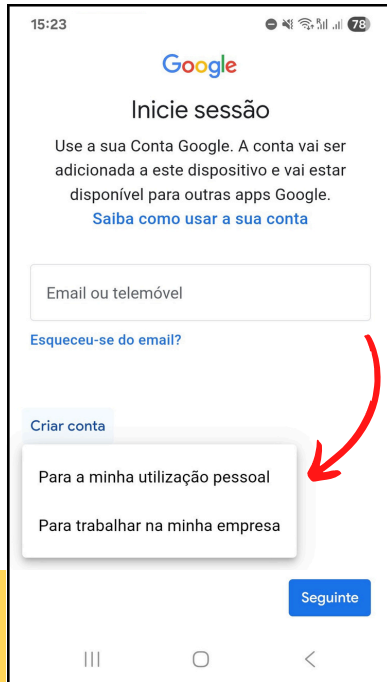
15:23

78

Google

Inicie sessão

Use a sua Conta Google. A conta vai ser adicionada a este dispositivo e vai estar disponível para outras apps Google.
Saiba como usar a sua conta

Email ou telemóvel

Esqueceu-se do email?

Criar conta

Para a minha utilização pessoal

Para trabalhar na minha empresa

Seguinte